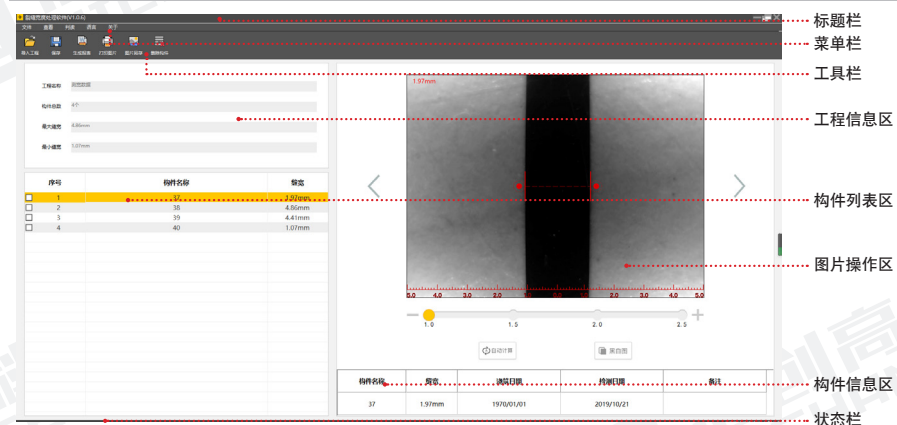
裂缝宽度处理软件(V1.0.6)
文件 查看 列表 语言 关于
导入工程 保存 生成报表 打印图片 图片裁剪 删除构件

标题栏
菜单栏
工具栏

工程名称 测试数据
构件总数 4个
最大缝宽 4.86mm
最小缝宽 1.07mm

工程信息区

| 序号 | 构件名称 | 缝宽 |
|---|---|---|
| 1 | 37 | 1.97mm |
| 2 | 38 | 4.86mm |
| 3 | 39 | 4.41mm |
| 4 | 40 | 1.07mm |

构件列表区

1.97mm
5.0 4.0 3.0 2.0 1.0 0.0 1.0 2.0 3.0 4.0 5.0

图片操作区

1.0 1.5 2.0 2.5

自动计算 黑白图

| 构件名称 | 缝宽 | 浇筑日期 | 检测日期 | 备注 |
|---|---|---|---|---|
| 37 | 1.97mm | 1970/01/01 | 2019/10/21 | |

构件信息区
状态栏